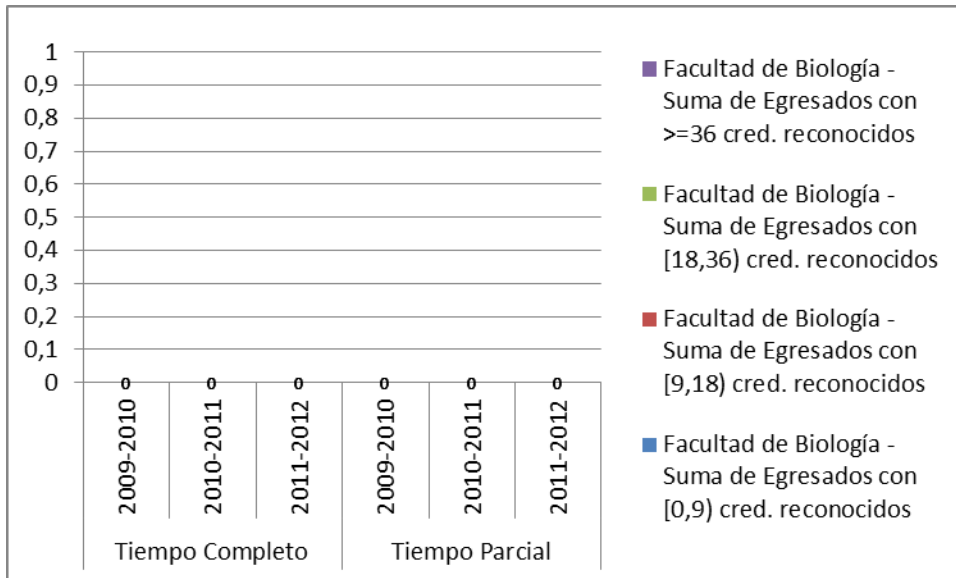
1
0,9
0,8
0,7
0,6
0,5
0,4
0,3
0,2
0,1
0

0 0 0 0 0 0

2009-2010
2010-2011
2011-2012
2009-2010
2010-2011
2011-2012

Tiempo Completo
Tiempo Parcial

Facultad de Biología - Suma de Egresados con >=36 cred. reconocidos

Facultad de Biología - Suma de Egresados con [18,36) cred. reconocidos

Facultad de Biología - Suma de Egresados con [9,18) cred. reconocidos

Facultad de Biología - Suma de Egresados con [0,9) cred. reconocidos